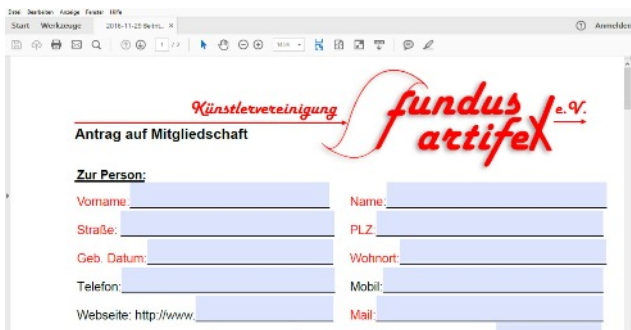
Datei Bearbeiten Anzeige Fenster Hilfe

Start Werkzeuge 2016-11-25 Beitri... ×

Anmelden

1 / 2

Künstlervereinigung fundus artifex e.V.

Antrag auf Mitgliedschaft

Zur Person:

Vorname:

Name:

Straße:

PLZ:

Geb. Datum:

Wohnort:

Telefon:

Mobil:

Webseite: http://www.

Mail: